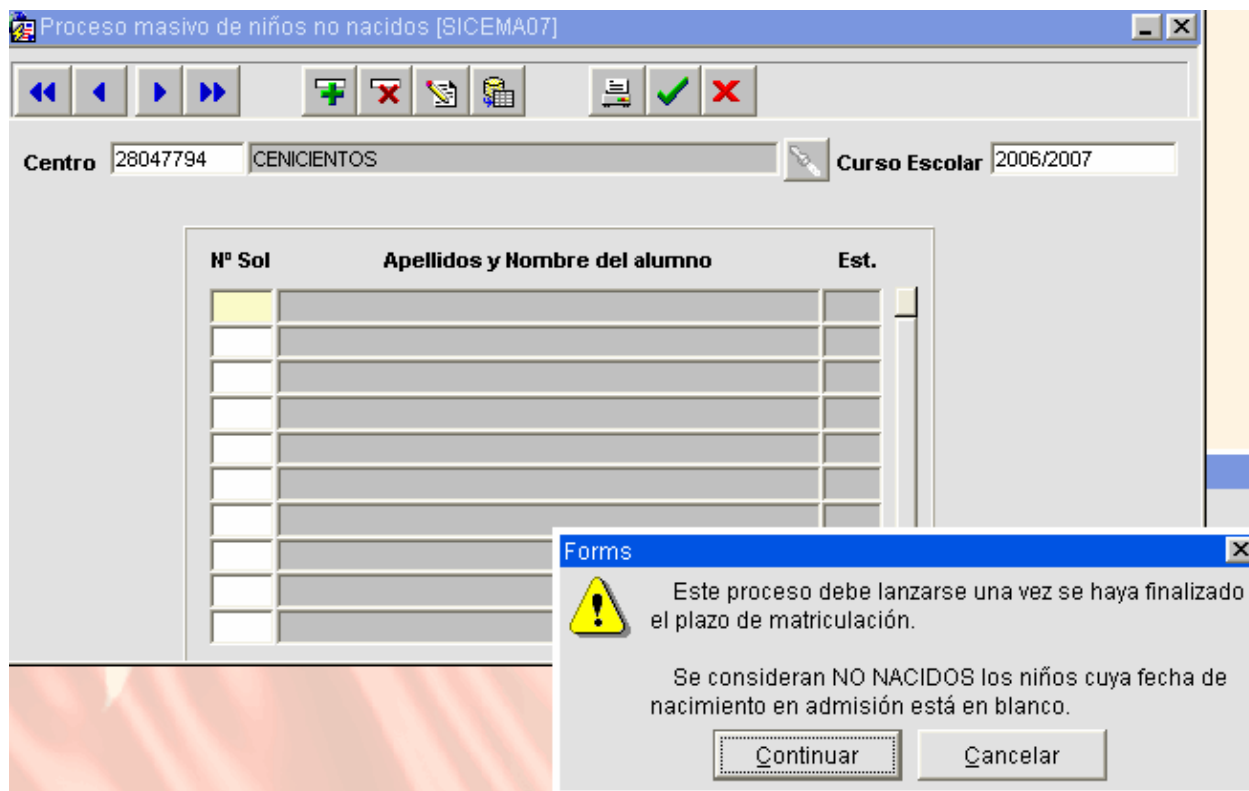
Proceso masivo de niños no nacidos [SICEMA07]

Centro 28047794 CENICIENTOS Curso Escolar 2006/2007

| Nº Sol | Apellidos y Nombre del alumno | Est. |
|---|---|---|

Forms

Este proceso debe lanzarse una vez se haya finalizado el plazo de matriculación.

Se consideran NO NACIDOS los niños cuya fecha de nacimiento en admisión está en blanco.

Continuar Cancelar